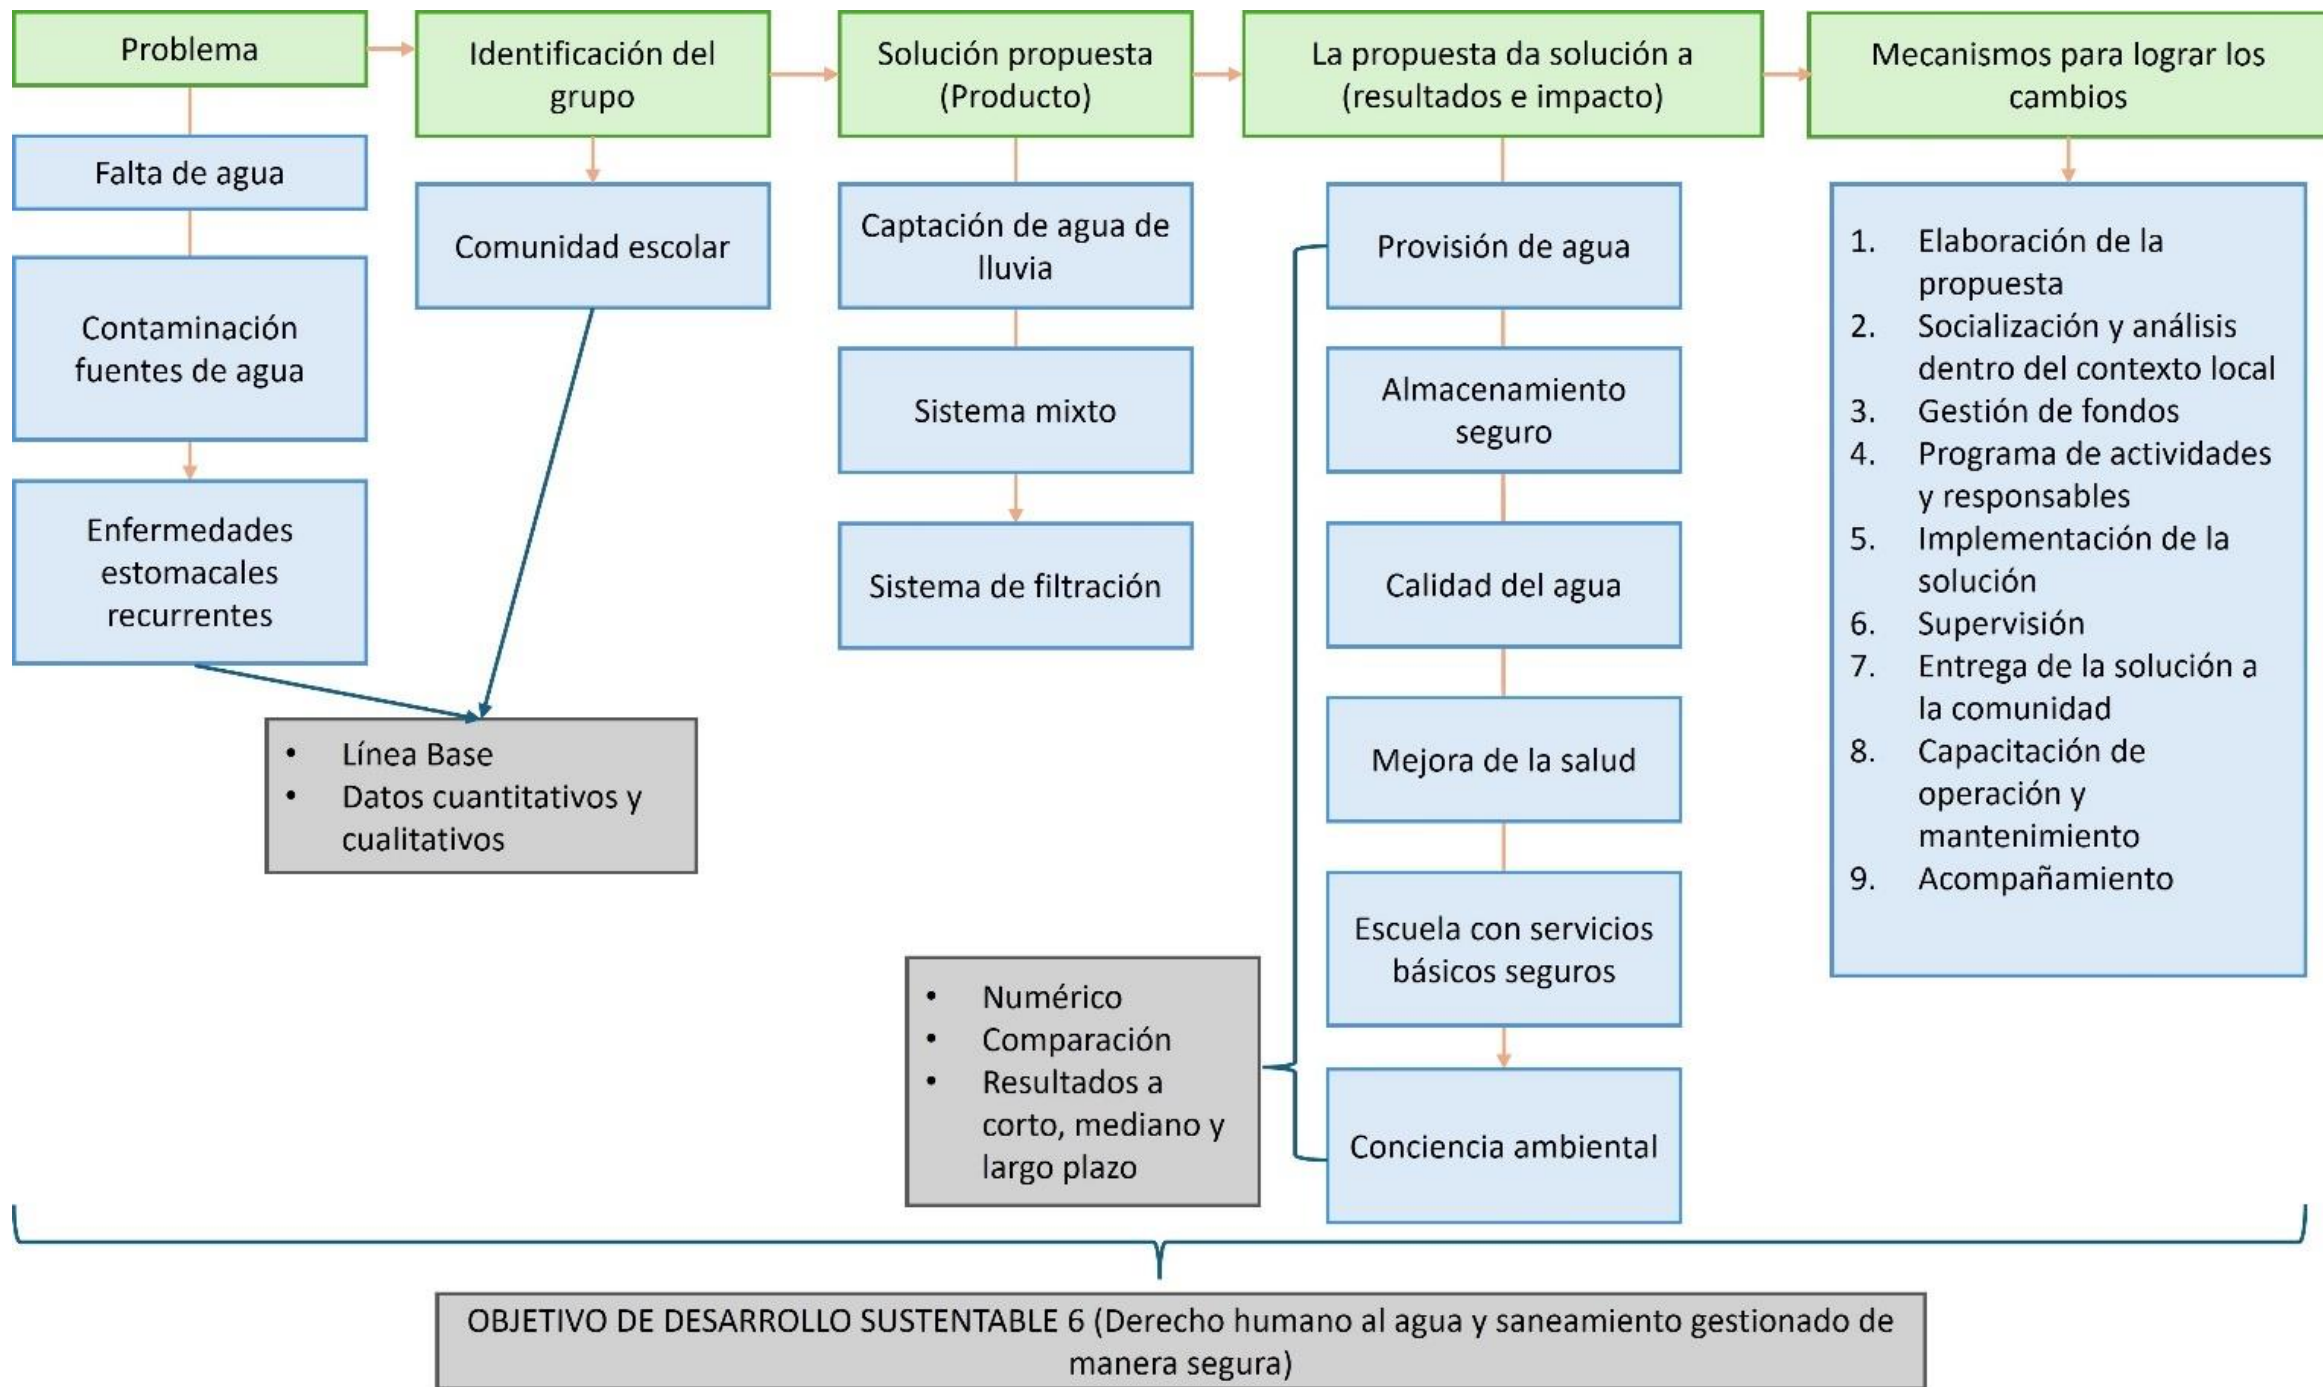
Problema

Falta de agua

Contaminación fuentes de agua

Enfermedades estomacales recurrentes

Identificación del grupo

Comunidad escolar

• Línea Base
• Datos cuantitativos y cualitativos

Solución propuesta (Producto)

Captación de agua de lluvia

Sistema mixto

Sistema de filtración

La propuesta da solución a (resultados e impacto)

Provisión de agua

Almacenamiento seguro

Calidad del agua

Mejora de la salud

Escuela con servicios básicos seguros

Conciencia ambiental

• Numérico
• Comparación
• Resultados a corto, mediano y largo plazo

Mecanismos para lograr los cambios

1. Elaboración de la propuesta
2. Socialización y análisis dentro del contexto local
3. Gestión de fondos
4. Programa de actividades y responsables
5. Implementación de la solución
6. Supervisión
7. Entrega de la solución a la comunidad
8. Capacitación de operación y mantenimiento
9. Acompañamiento

OBJETIVO DE DESARROLLO SUSTENTABLE 6 (Derecho humano al agua y saneamiento gestionado de manera segura)